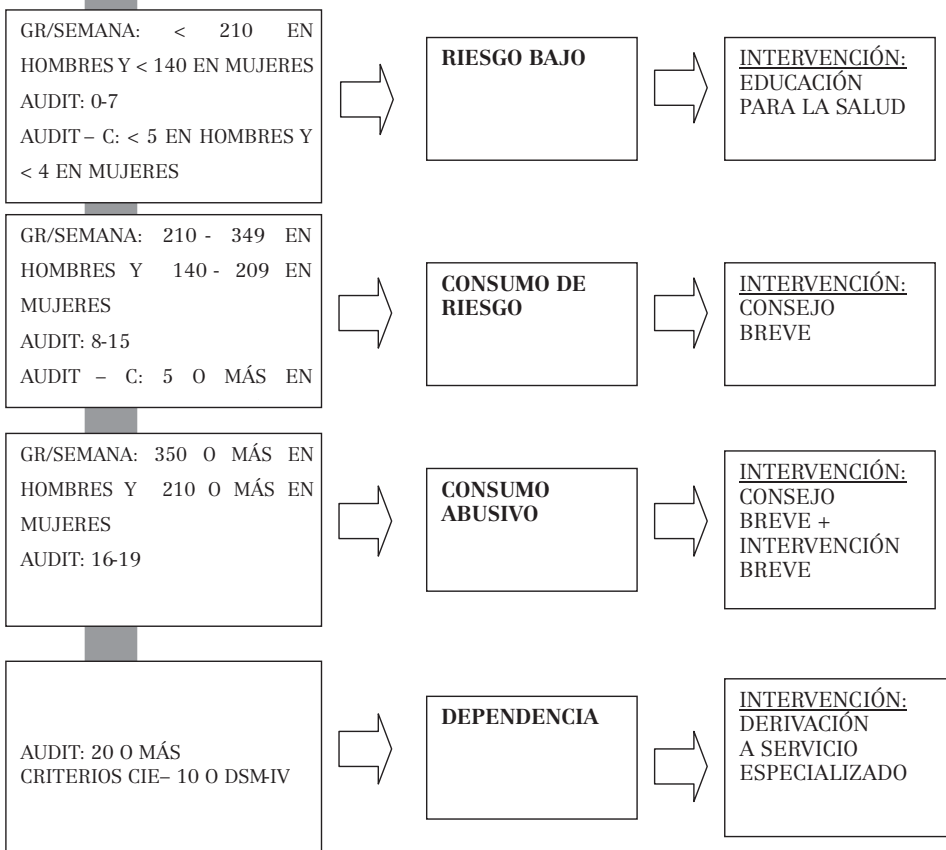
GR/SEMANA: < 210 EN HOMBRES Y < 140 EN MUJERES
AUDIT: 0-7
AUDIT – C: < 5 EN HOMBRES Y < 4 EN MUJERES

RIESGO BAJO

INTERVENCIÓN:
EDUCACIÓN PARA LA SALUD

GR/SEMANA: 210 - 349 EN HOMBRES Y 140 - 209 EN MUJERES
AUDIT: 8-15
AUDIT – C: 5 O MÁS EN

CONSUMO DE RIESGO

INTERVENCIÓN:
CONSEJO BREVE

GR/SEMANA: 350 O MÁS EN HOMBRES Y 210 O MÁS EN MUJERES
AUDIT: 16-19

CONSUMO ABUSIVO

INTERVENCIÓN:
CONSEJO BREVE + INTERVENCIÓN BREVE

AUDIT: 20 O MÁS
CRITERIOS CIE– 10 O DSM-IV

DEPENDENCIA

INTERVENCIÓN:
DERIVACIÓN A SERVICIO ESPECIALIZADO